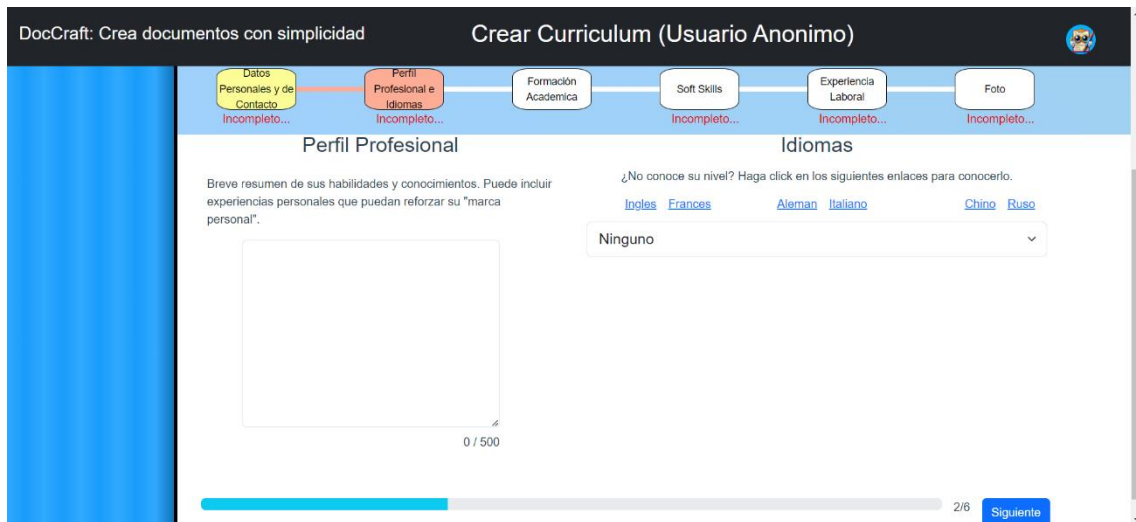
DocCraft: Crea documentos con simplicidad

Crear Curriculum (Usuario Anonimo)

Datos Personales y de Contacto
Incompleto...

Perfil Profesional e Idiomas
Incompleto...

Formación Academica

Soft Skills
Incompleto...

Experiencia Laboral
Incompleto...

Foto
Incompleto...

Perfil Profesional

Breve resumen de sus habilidades y conocimientos. Puede incluir experiencias personales que puedan reforzar su "marca personal".

0 / 500

Idiomas

¿No conoce su nivel? Haga click en los siguientes enlaces para conocerlo.

Ingles Frances Aleman Italiano Chino Ruso

Ninguno

2/6 Siguiente